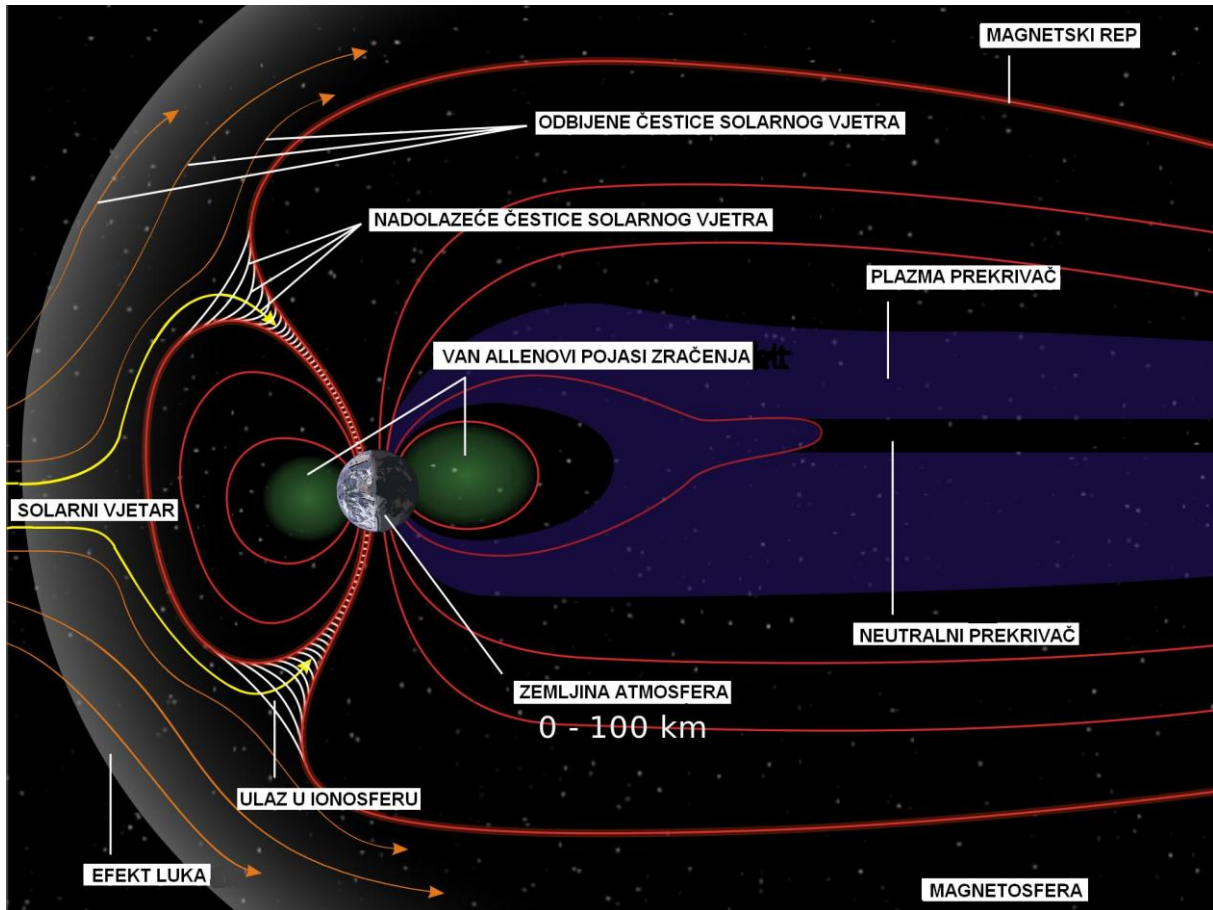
MAGNETSKI REP

ODBIJENE ČESTICE SOLARNOG VJETRA

NADOLAZEĆE ČESTICE SOLARNOG VJETRA

PLAZMA PREKRIVAČ

VAN ALLENOVI POJASI ZRAČENJA

SOLARNI VJETAR

NEUTRALNI PREKRIVAČ

ZEMLJINA ATMOSFERA

0 - 100 km

ULAZ U IONOSFERU

EFEKT LUKA

MAGNETOSFERA